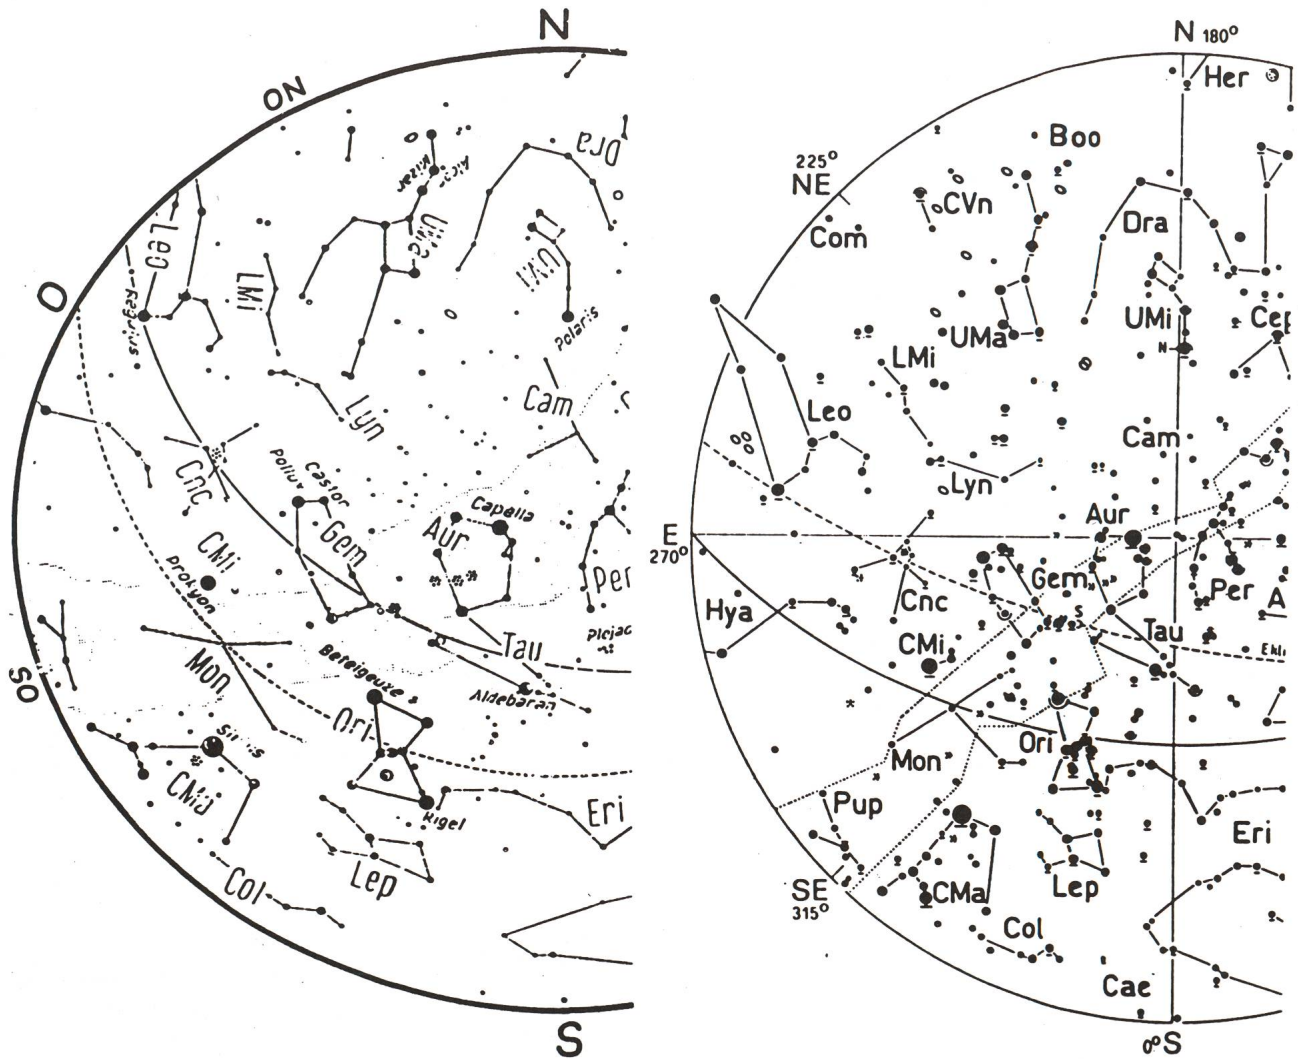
N
ON
O
SO
S
Dra
Mizar
Alcor
UMa
UMi
Polaris
Leo
Regulus
LMi
Lyn
Cam
Cnc
Pollux
Castor
Gem
Capella
Aur
Per
CMi
Prokyon
Mon
Tau
Pleiaden
Beteigeuze
Aldebaran
Ori
Sirius
CMa
Rigel
Eri
Col
Lep

N 180°
Her
Boo
225°
NE
CVn
Com
Dra
UMi
Cep
UMa
LMi
N
Leo
Cam
Lyn
Aur
E
270°
Gem
Per
A
Hya
Cnc
S
Tau
CMi
Ekl
Ori
Mon
Pup
Eri
SE
315°
CMa
Lep
Col
Cae
0°S